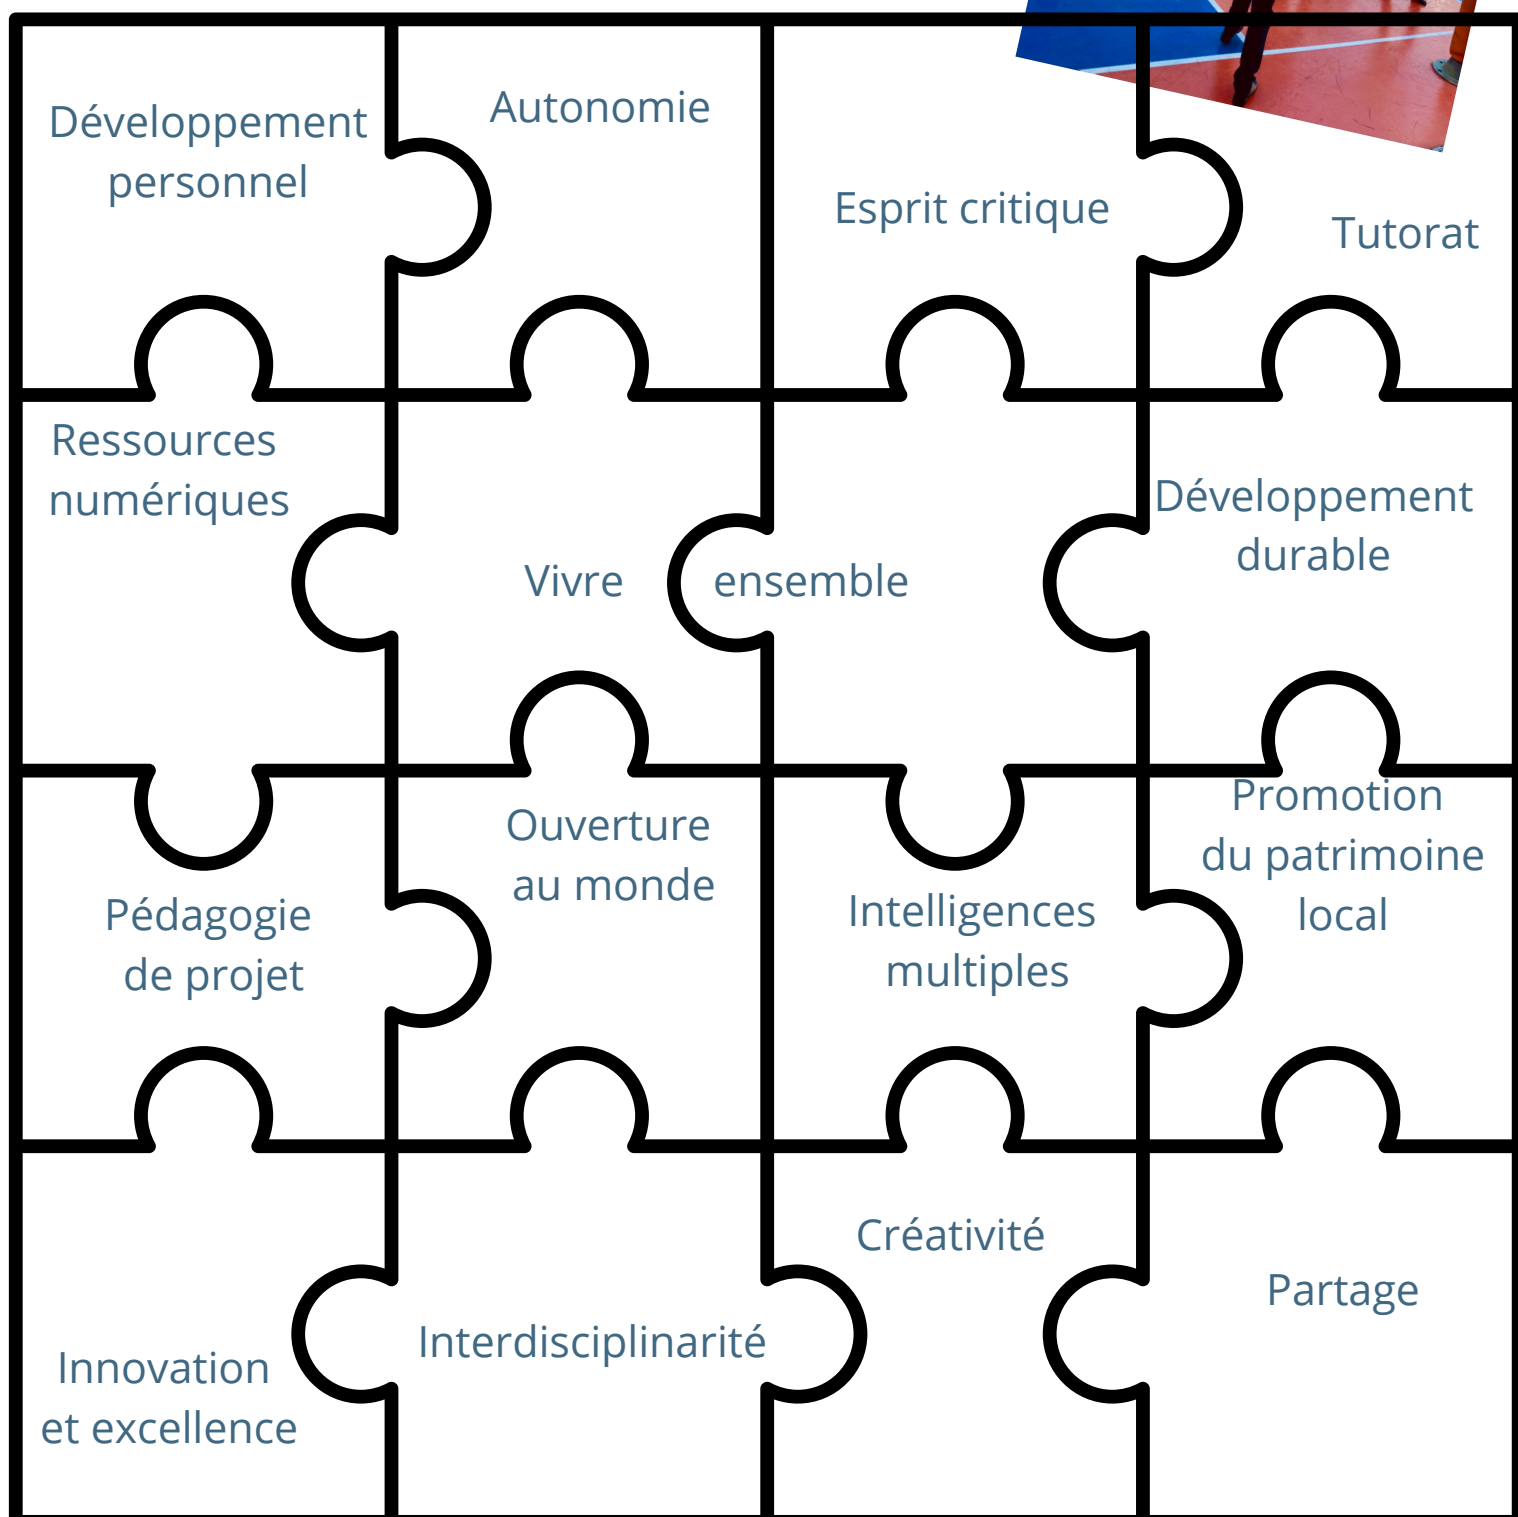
Développement personnel

Autonomie

Esprit critique

Tutorat

Ressources numériques

Vivre

ensemble

Développement durable

Pédagogie de projet

Ouverture au monde

Intelligences multiples

Promotion du patrimoine local

Innovation et excellence

Interdisciplinarité

Créativité

Partage